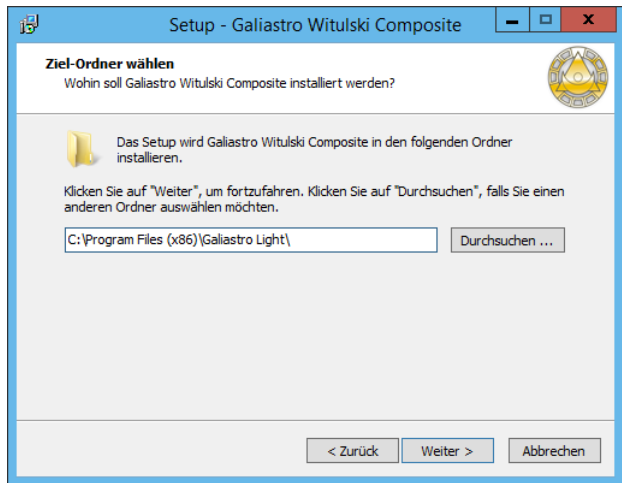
Setup - Galiastro Witulski Composite

Ziel-Ordner wählen
Wohin soll Galiastro Witulski Composite installiert werden?

Das Setup wird Galiastro Witulski Composite in den folgenden Ordner installieren.

Klicken Sie auf "Weiter", um fortzufahren. Klicken Sie auf "Durchsuchen", falls Sie einen anderen Ordner auswählen möchten.

C:\Program Files (x86)\Galiastro Light\

Durchsuchen ...

< Zurück

Weiter >

Abbrechen